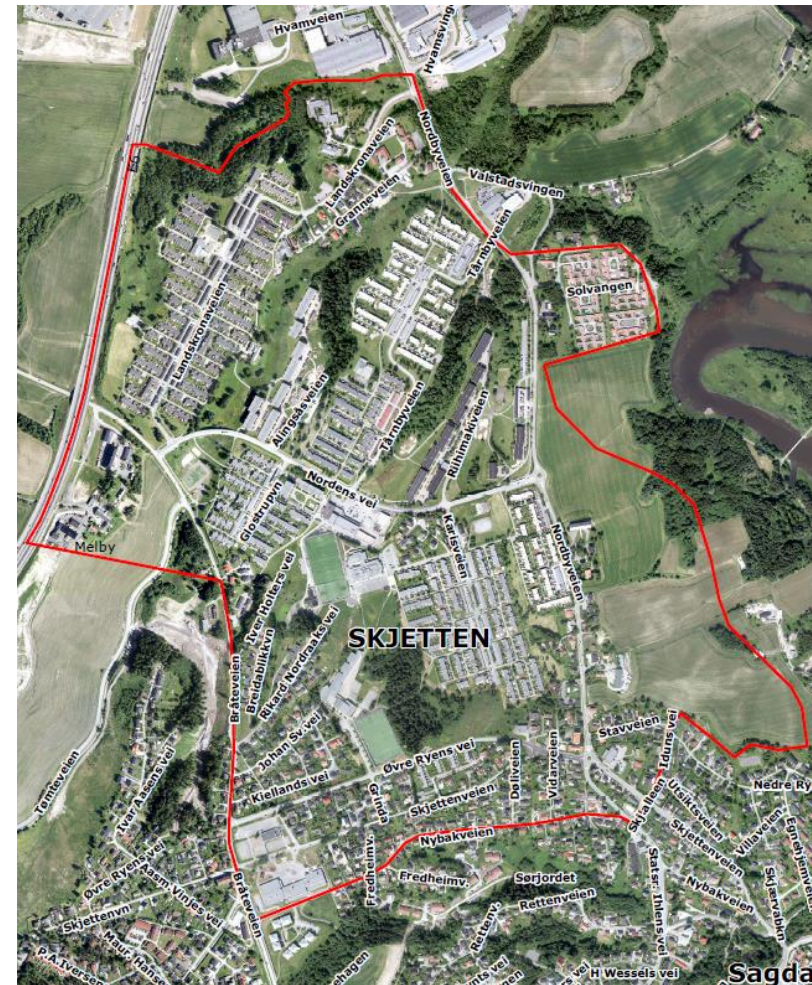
Hvamveien
Hvamsving
E6
Nordbyveien
Landskronaveien
Granneveien
Valstadsvingen
Tårnbyveien
Solvangen
Landskronaveien
Alingsåsveien
Tårnbyveien
Riihimakiveien
Nordens vei
Glostrupvn
Karlsveien
Nordbyveien
Melby
Iver Holters vei
Breidablikkvn
Rikard Nordraaks vei
SKJETTEN
Bråteveien
Johan Sv. vei
Kiellands vei
Øvre Ryens vei
Grinda
Skjettenveien
Doliveien
Vidarveien
Stavveien
Iduns vei
Nedre Ry
Utsiktsveien
Skjettenveien
Villaveien
Egnerjernveien
Skjærabkn
Tømteveien
Ivar Aasens vei
Rasm. Vinjes vei
Øvre Ryens vei
Skjettenvn
P.A. Iversen
Maur. Hansen
Bråteveien
Fredheimv.
Nybakveien
Fredheimv.
Sørjordet
Rettenveien
Retten.
Statsr. Thens vei
Skjalleen
Nybakveien
H Wessels vei
Sagda
hagen